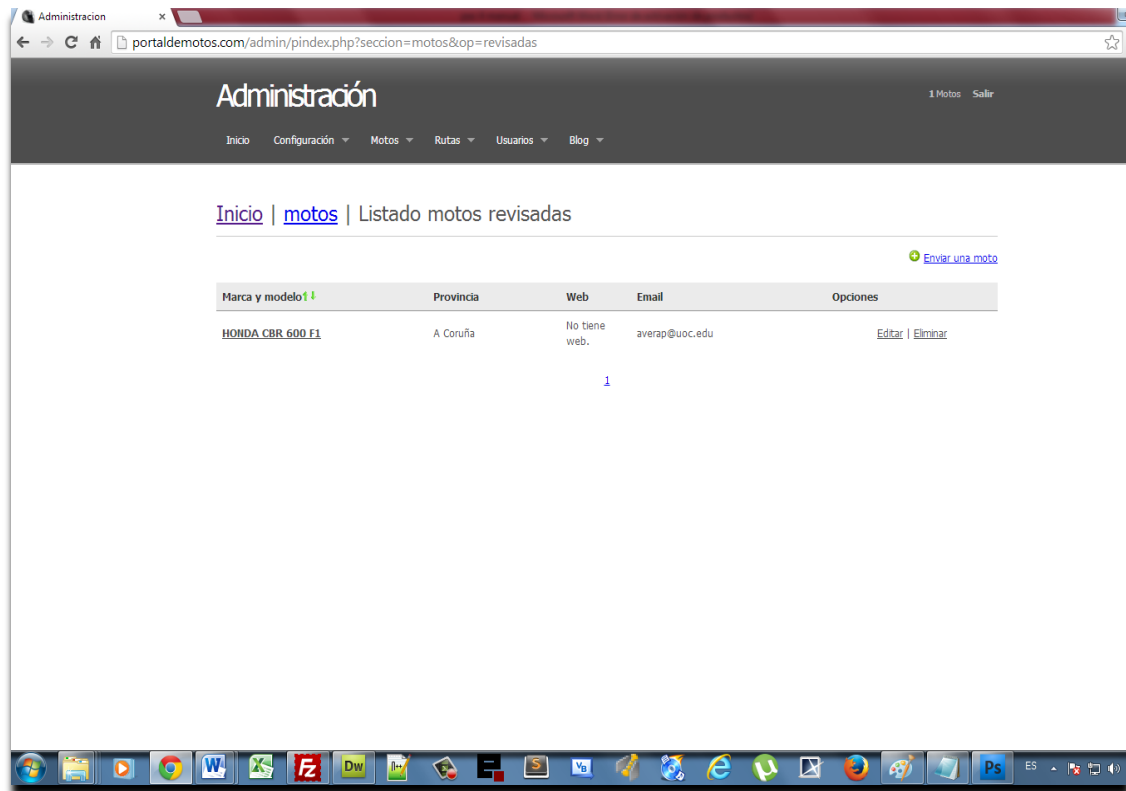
Administracion ×

portaldemotos.com/admin/pindex.php?seccion=motos&op=revisadas

Administración

1 Motos Salir

Inicio Configuración Motos Rutas Usuarios Blog

Inicio | motos | Listado motos revisadas

Enviar una moto

| Marca y modelo | Provincia | Web | Email | Opciones |
|---|---|---|---|---|
| HONDA CBR 600 F1 | A Coruña | No tiene web. | averap@uoc.edu | Editar \| Eliminar |

1

Dw

Ps

ES